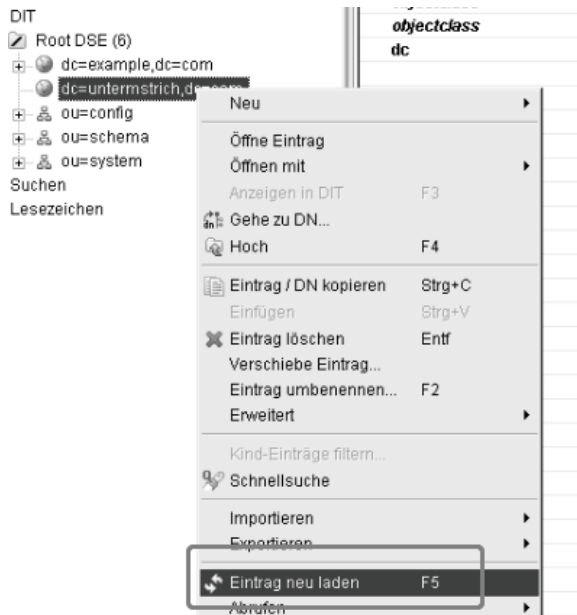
DIT
Root DSE (6)
dc=example,dc=com
dc=untermstrich,dc=com
ou=config
ou=schema
ou=system
Suchen
Lesezeichen

objectclass
dc

Neu
Öffne Eintrag
Öffnen mit
Anzeigen in DIT F3
Gehe zu DN...
Hoch F4
Eintrag / DN kopieren Strg+C
Einfügen Strg+V
Eintrag löschen Entf
Verschiebe Eintrag...
Eintrag umbenennen... F2
Erweitert
Kind-Einträge filtern...
Schnellsuche
Importieren
Exportieren
Eintrag neu laden F5
Abrufen